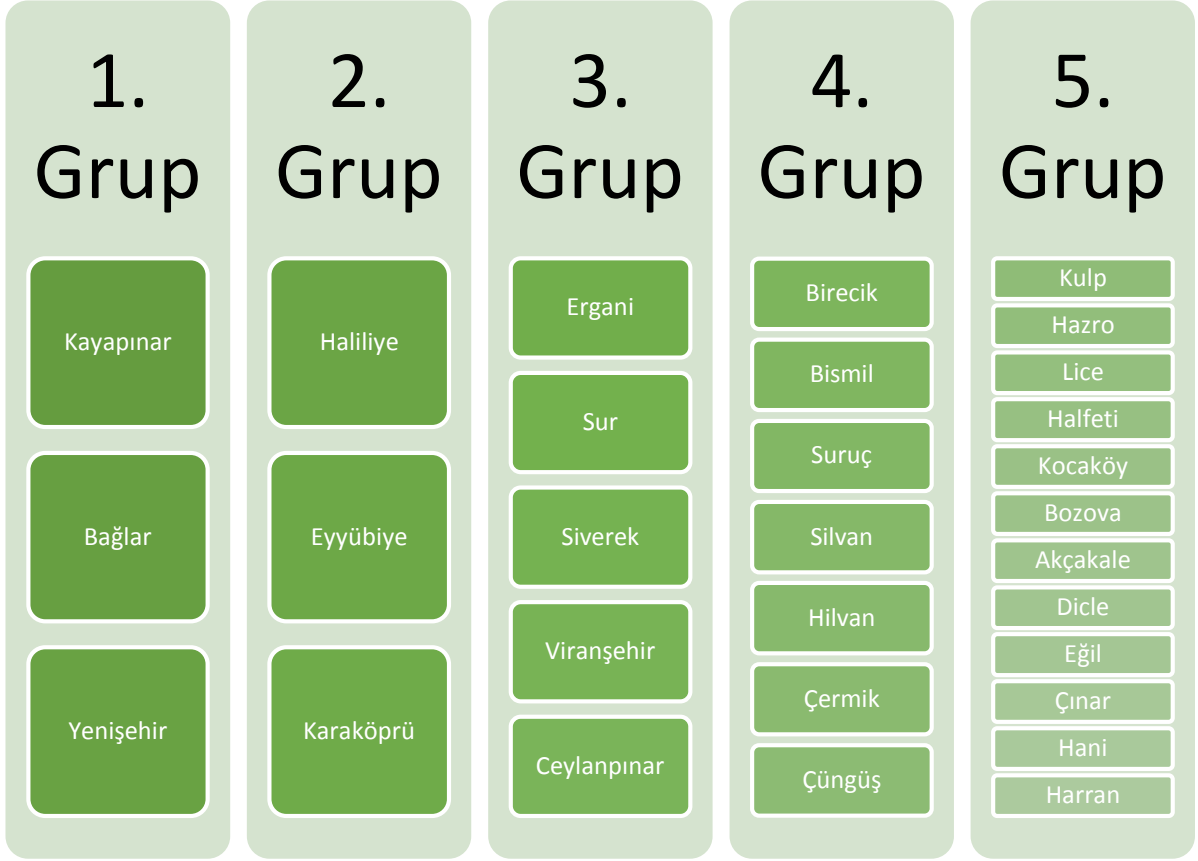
1. Grup

Kayapınar

Bağlar

Yenişehir

2. Grup

Haliliye

Eyyübiye

Karaköprü

3. Grup

Ergani

Sur

Siverek

Viranşehir

Ceylanpınar

4. Grup

Birecik

Bismil

Suruç

Silvan

Hilvan

Çermik

Çüngüş

5. Grup

Kulp

Hazro

Lice

Halfeti

Kocaköy

Bozova

Akçakale

Dicle

Eğil

Çınar

Hani

Harran